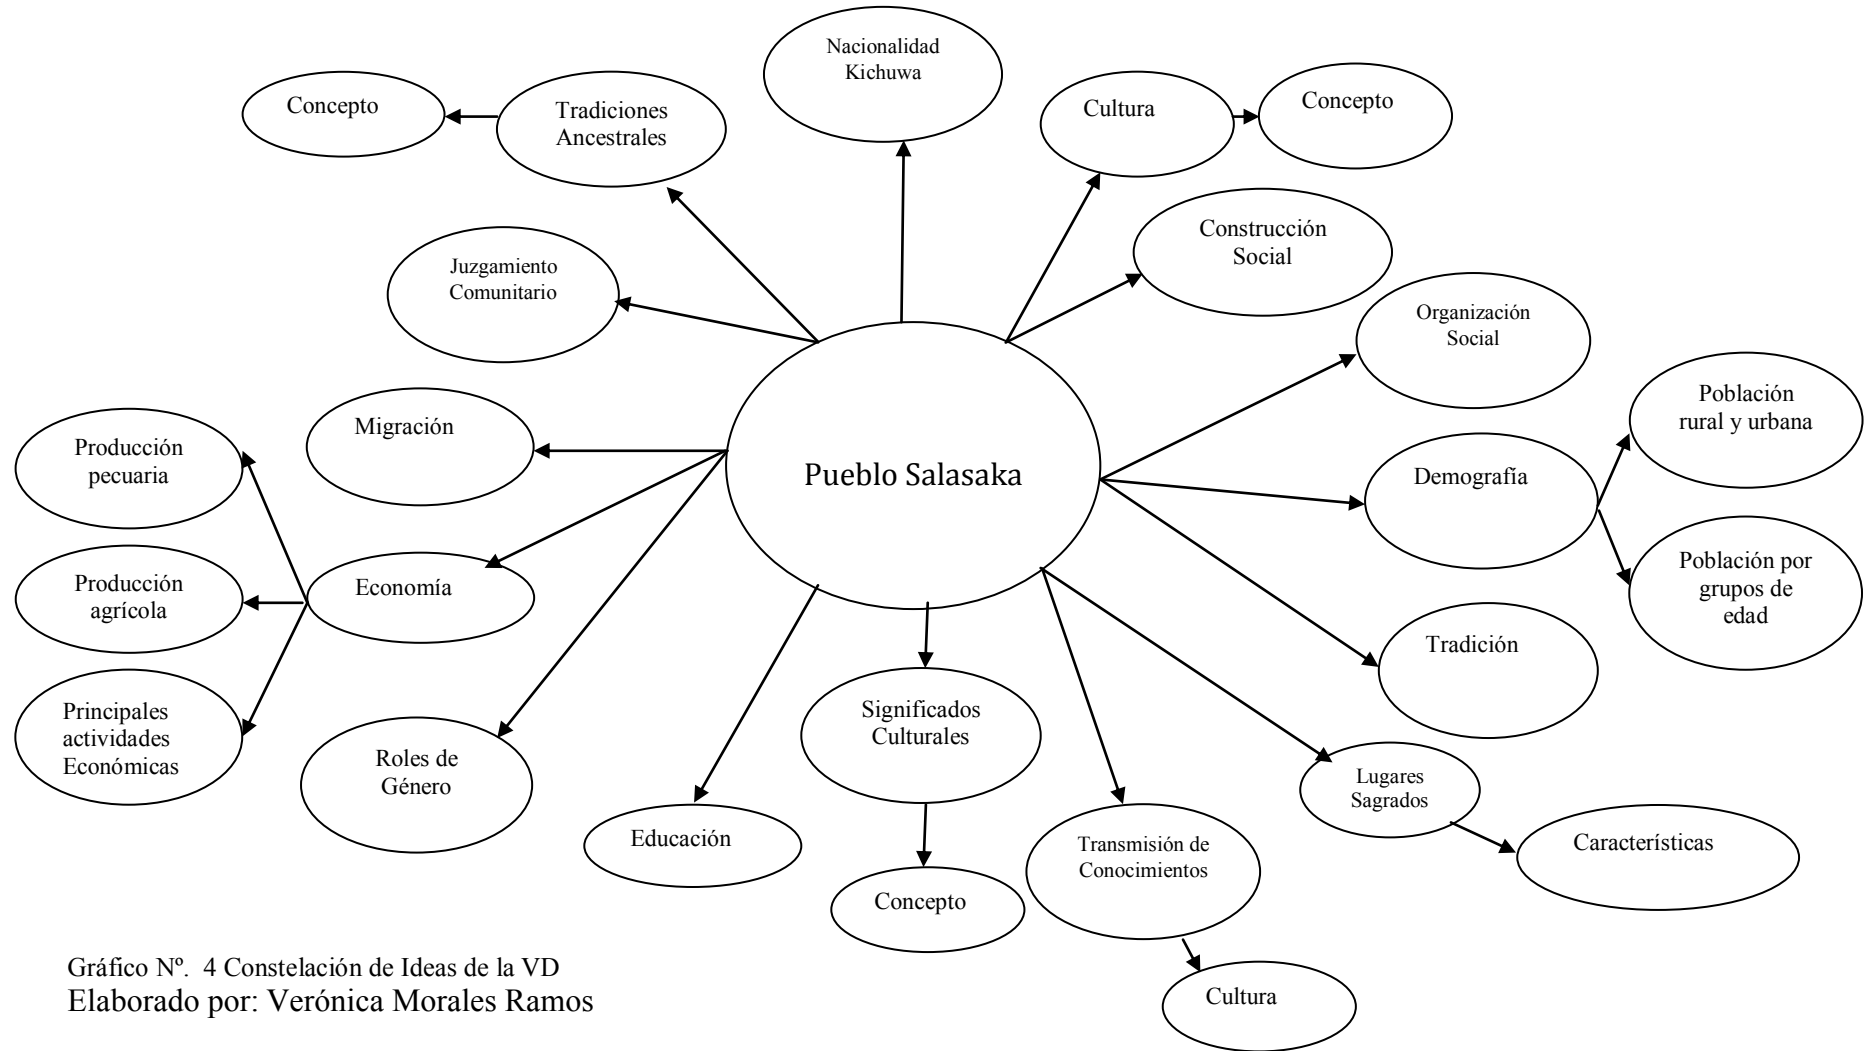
Pueblo Salasaka

Nacionalidad Kichuwa

Tradiciones Ancestrales

Concepto

Cultura

Concepto

Construcción Social

Juzgamiento Comunitario

Organización Social

Demografía

Población rural y urbana

Población por grupos de edad

Migración

Producción pecuaria

Producción agrícola

Principales actividades Económicas

Economía

Tradición

Roles de Género

Educación

Significados Culturales

Concepto

Transmisión de Conocimientos

Cultura

Lugares Sagrados

Características

Gráfico Nº. 4 Constelación de Ideas de la VD
Elaborado por: Verónica Morales Ramos